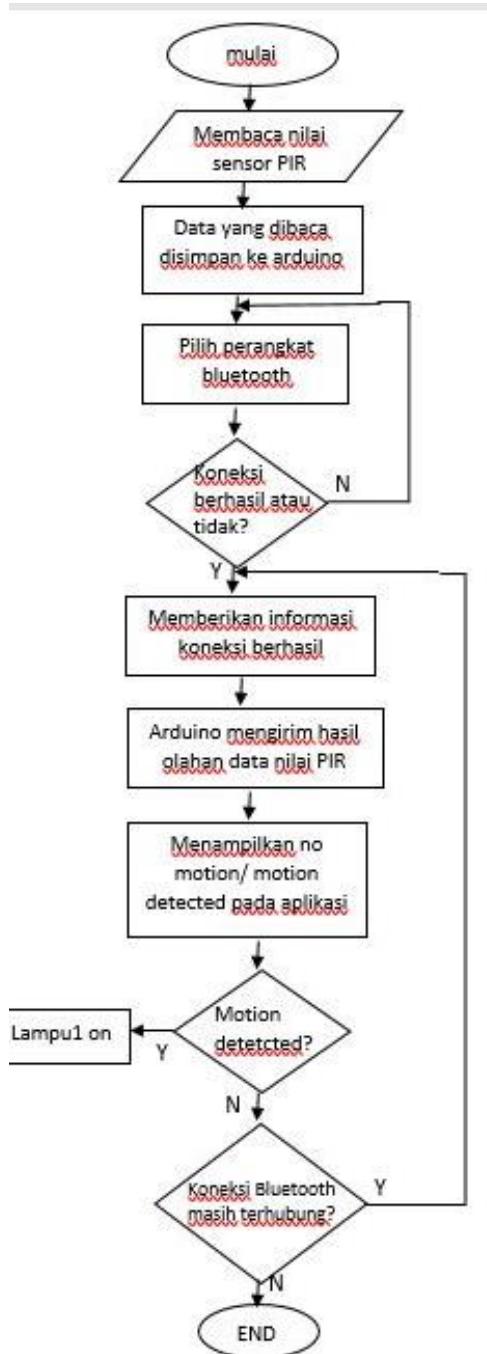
mulai

Membaca nilai sensor PIR

Data yang dibaca disimpan ke arduino

Pilih perangkat bluetooth

Koneksi berhasil atau tidak?

N

Y

Memberikan informasi koneksi berhasil

Arduino mengirim hasil olahan data nilai PIR

Menampilkan no motion/ motion detected pada aplikasi

Motion detetcted?

Y

Lampu1 on

N

Koneksi Bluetooth masih terhubung?

Y

N

END